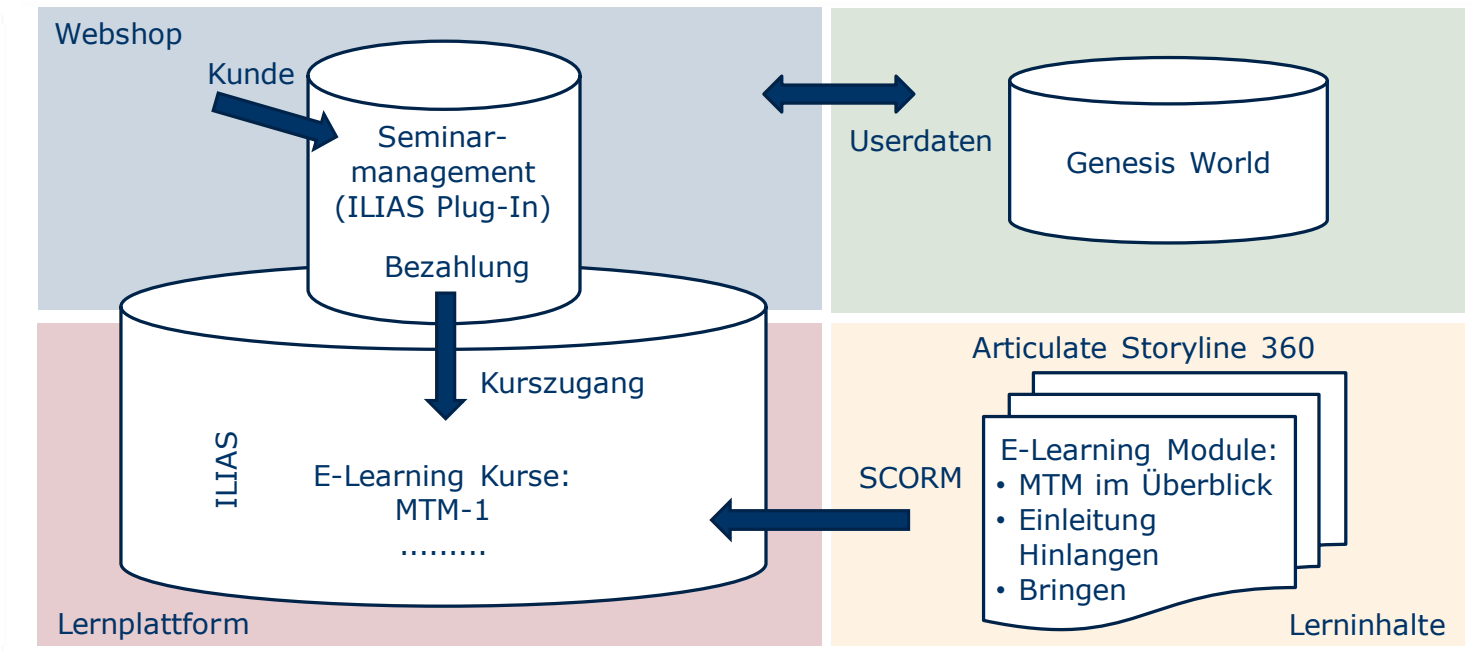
Webshop

Kunde

Seminarmanagement (ILIAS Plug-In)

Bezahlung

Userdaten

Genesis World

Kurszugang

ILIAS

E-Learning Kurse:
MTM-1
.........

Articulate Storyline 360

E-Learning Module:
• MTM im Überblick
• Einleitung Hinlangen
• Bringen

SCORM

Lernplattform

Lerninhalte